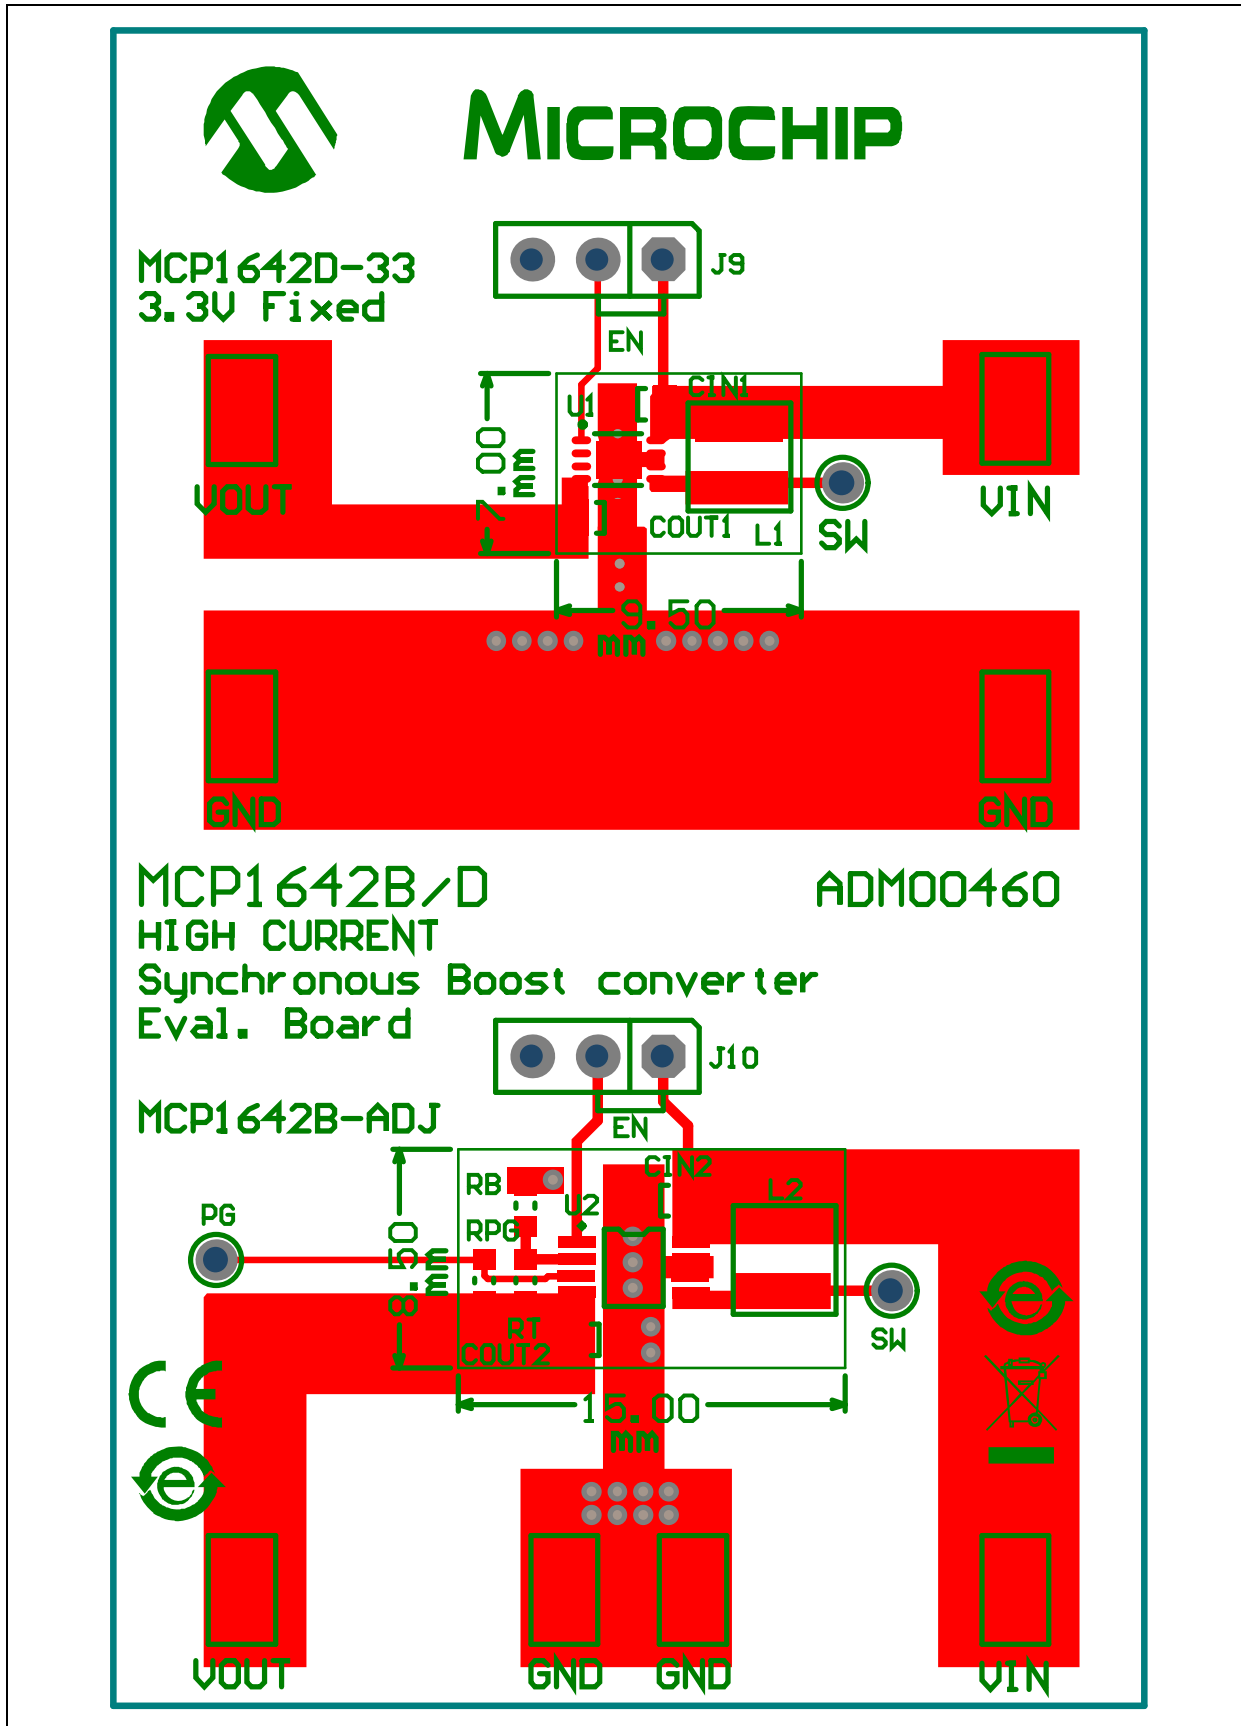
MICROCHIP

MCP1642D-33
3.3V Fixed

J9

EN

U1

CIN1

7.00 mm

VOUT

VIN

SW

COUT1

L1

9.50 mm

GND

GND

MCP1642B/D
HIGH CURRENT
Synchronous Boost converter
Eval. Board

ADM00460

J10

MCP1642B-ADJ

EN

CIN2

RB

U2

L2

PG

RPG

8.50 mm

SW

RT

COUT2

15.00 mm

VOUT

GND

GND

VIN